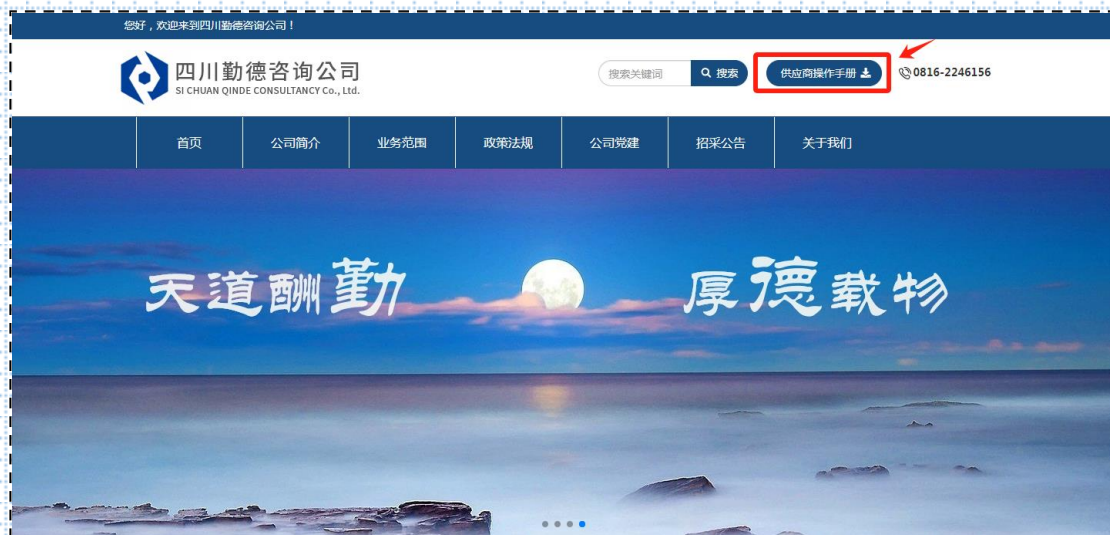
您好，欢迎来到四川勤德咨询公司！

四川勤德咨询公司
SI CHUAN QINDE CONSULTANCY Co., Ltd.

搜索关键词 搜索

供应商操作手册

0816-2246156

首页 公司简介 业务范围 政策法规 公司党建 招采公告 关于我们

天道酬勤 厚德载物